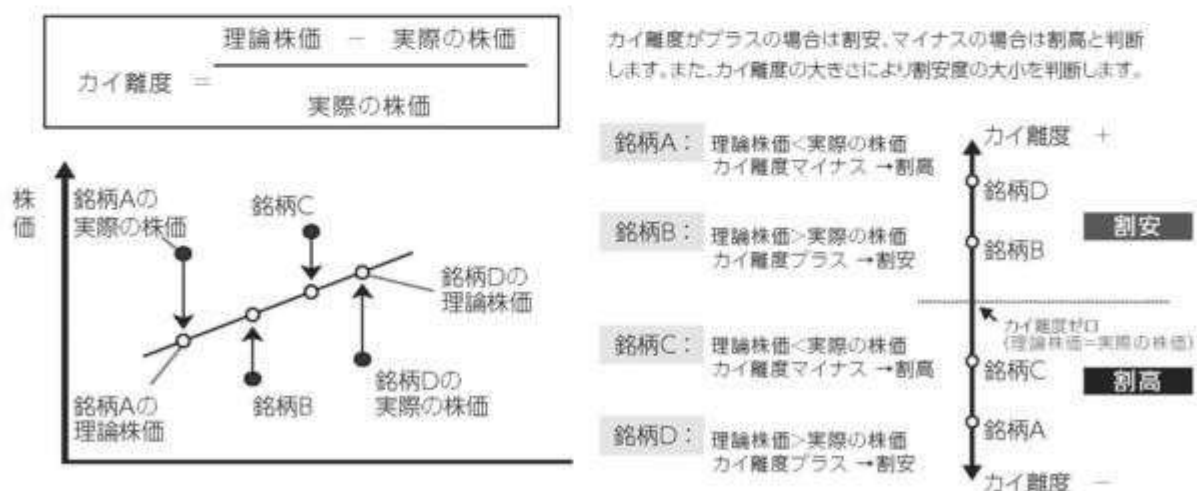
カイ離度 $=\frac{\text{理論株価} - \text{実際の株価}}{\text{実際の株価}}$

株価

銘柄Aの実際の株価

銘柄C

銘柄Dの理論株価

銘柄Aの理論株価

銘柄B

銘柄Dの実際の株価

カイ離度がプラスの場合は割安、マイナスの場合は割高と判断します。また、カイ離度の大きさにより割安度の大小を判断します。

銘柄A： 理論株価<実際の株価 カイ離度マイナス →割高

銘柄B： 理論株価>実際の株価 カイ離度プラス →割安

銘柄C： 理論株価<実際の株価 カイ離度マイナス →割高

銘柄D： 理論株価>実際の株価 カイ離度プラス →割安

カイ離度 +

銘柄D

銘柄B

割安

カイ離度ゼロ (理論株価=実際の株価)

銘柄C

割高

銘柄A

カイ離度 −